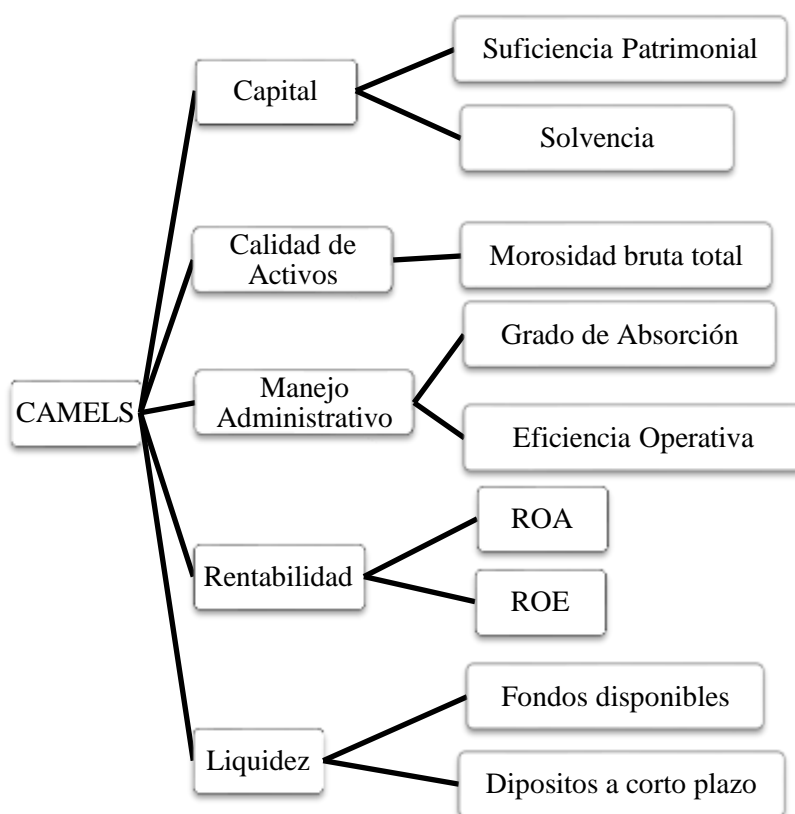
CAMELS

Capital

Suficiencia Patrimonial

Solvencia

Calidad de Activos

Morosidad bruta total

Manejo Administrativo

Grado de Absorción

Eficiencia Operativa

Rentabilidad

ROA

ROE

Liquidez

Fondos disponibles

Dipositos a corto plazo